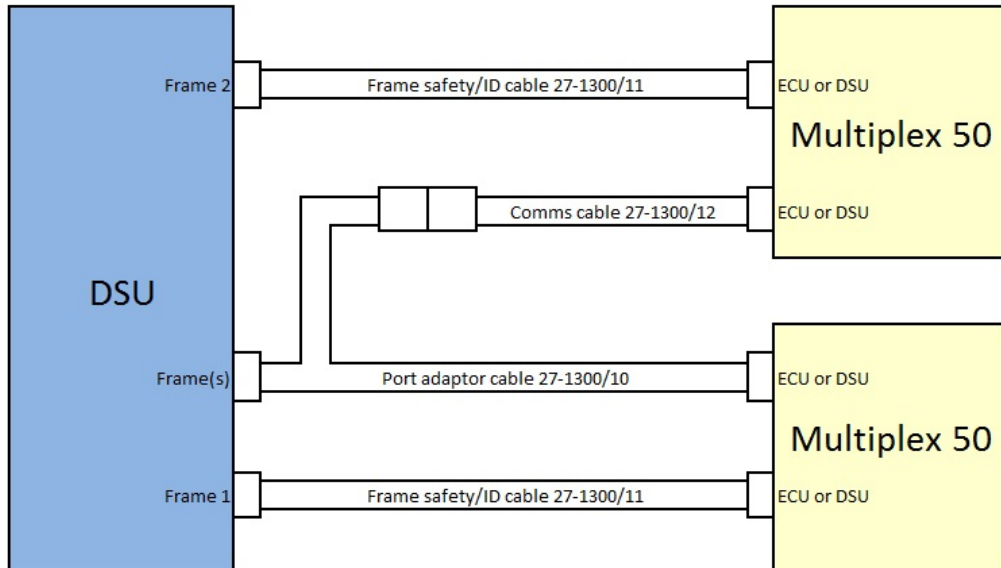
Frame 2

Frame safety/ID cable 27-1300/11

ECU or DSU

Multiplex 50

Comms cable 27-1300/12

ECU or DSU

DSU

Frame(s)

Port adaptor cable 27-1300/10

ECU or DSU

Multiplex 50

Frame 1

Frame safety/ID cable 27-1300/11

ECU or DSU